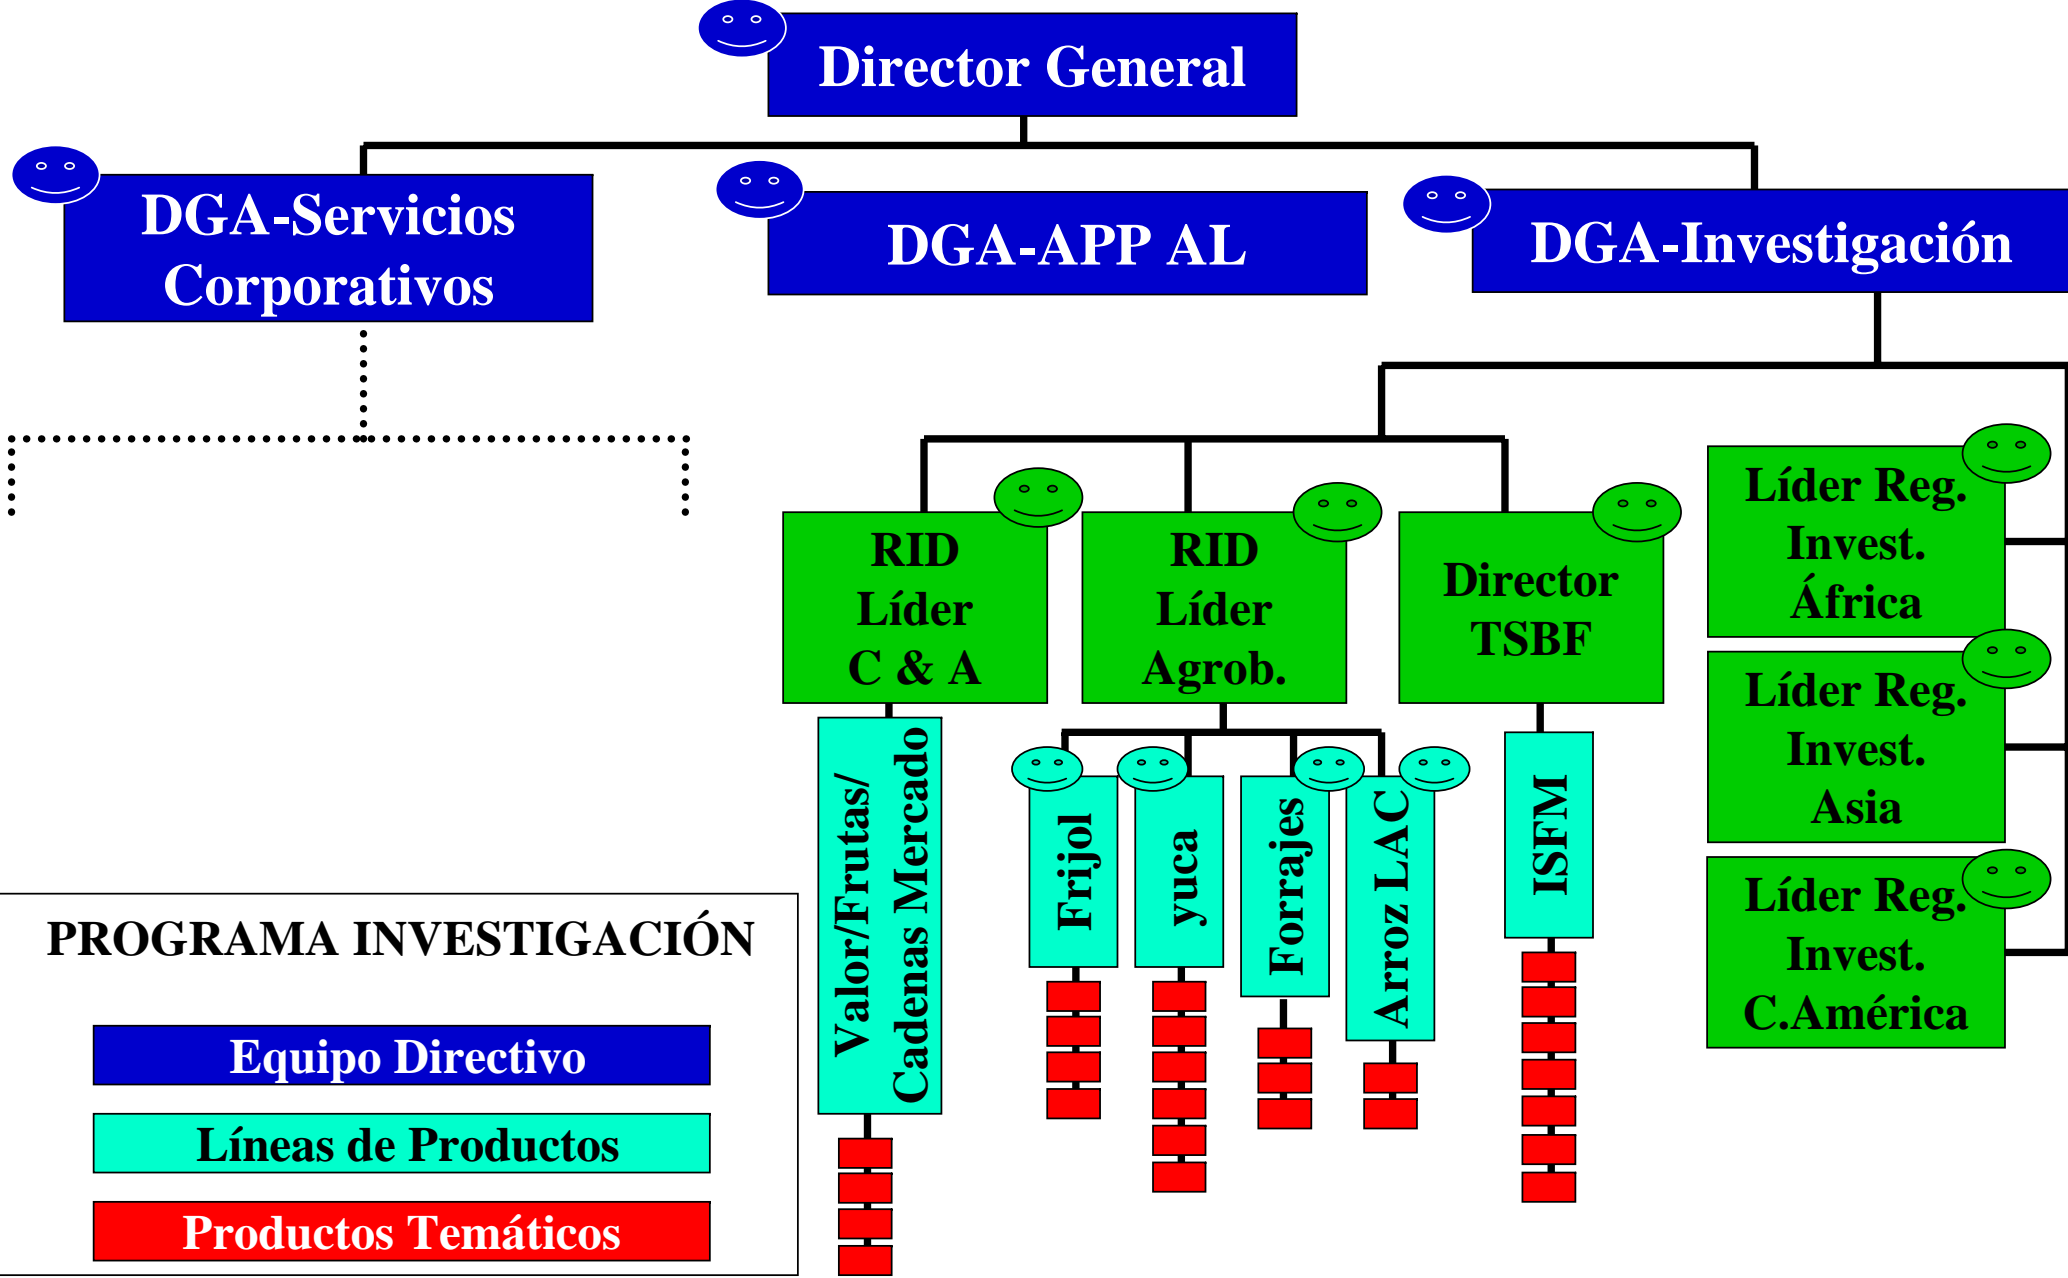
Director General

DGA-Servicios Corporativos

DGA-APP AL

DGA-Investigación

RID Líder C & A

RID Líder Agrob.

Director TSBF

Líder Reg. Invest. África

Líder Reg. Invest. Asia

Líder Reg. Invest. C.América

Valor/Frutas/ Cadenas Mercado

Frijol

yuca

Forrajes

Arroz LAC

ISFM

PROGRAMA INVESTIGACIÓN

Equipo Directivo

Líneas de Productos

Productos Temáticos